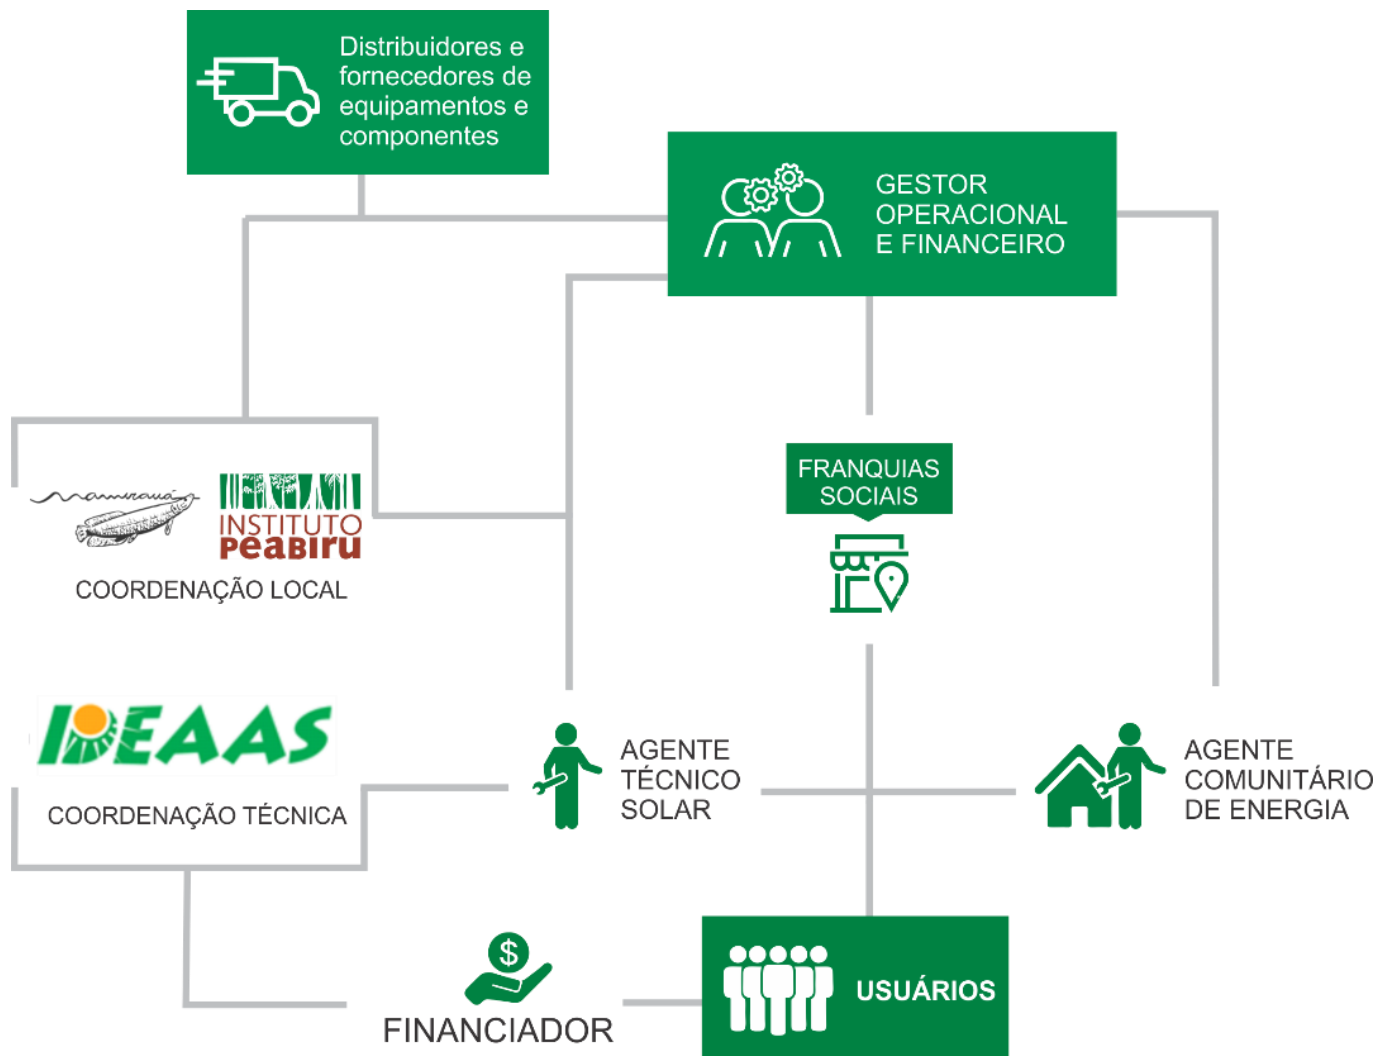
Distribuidores e fornecedores de equipamentos e componentes

GESTOR OPERACIONAL E FINANCEIRO

mamirauá

INSTITUTO peabiru

COORDENAÇÃO LOCAL

FRANQUIAS SOCIAIS

IDEAAS

COORDENAÇÃO TÉCNICA

AGENTE TÉCNICO SOLAR

AGENTE COMUNITÁRIO DE ENERGIA

$

FINANCIADOR

USUÁRIOS